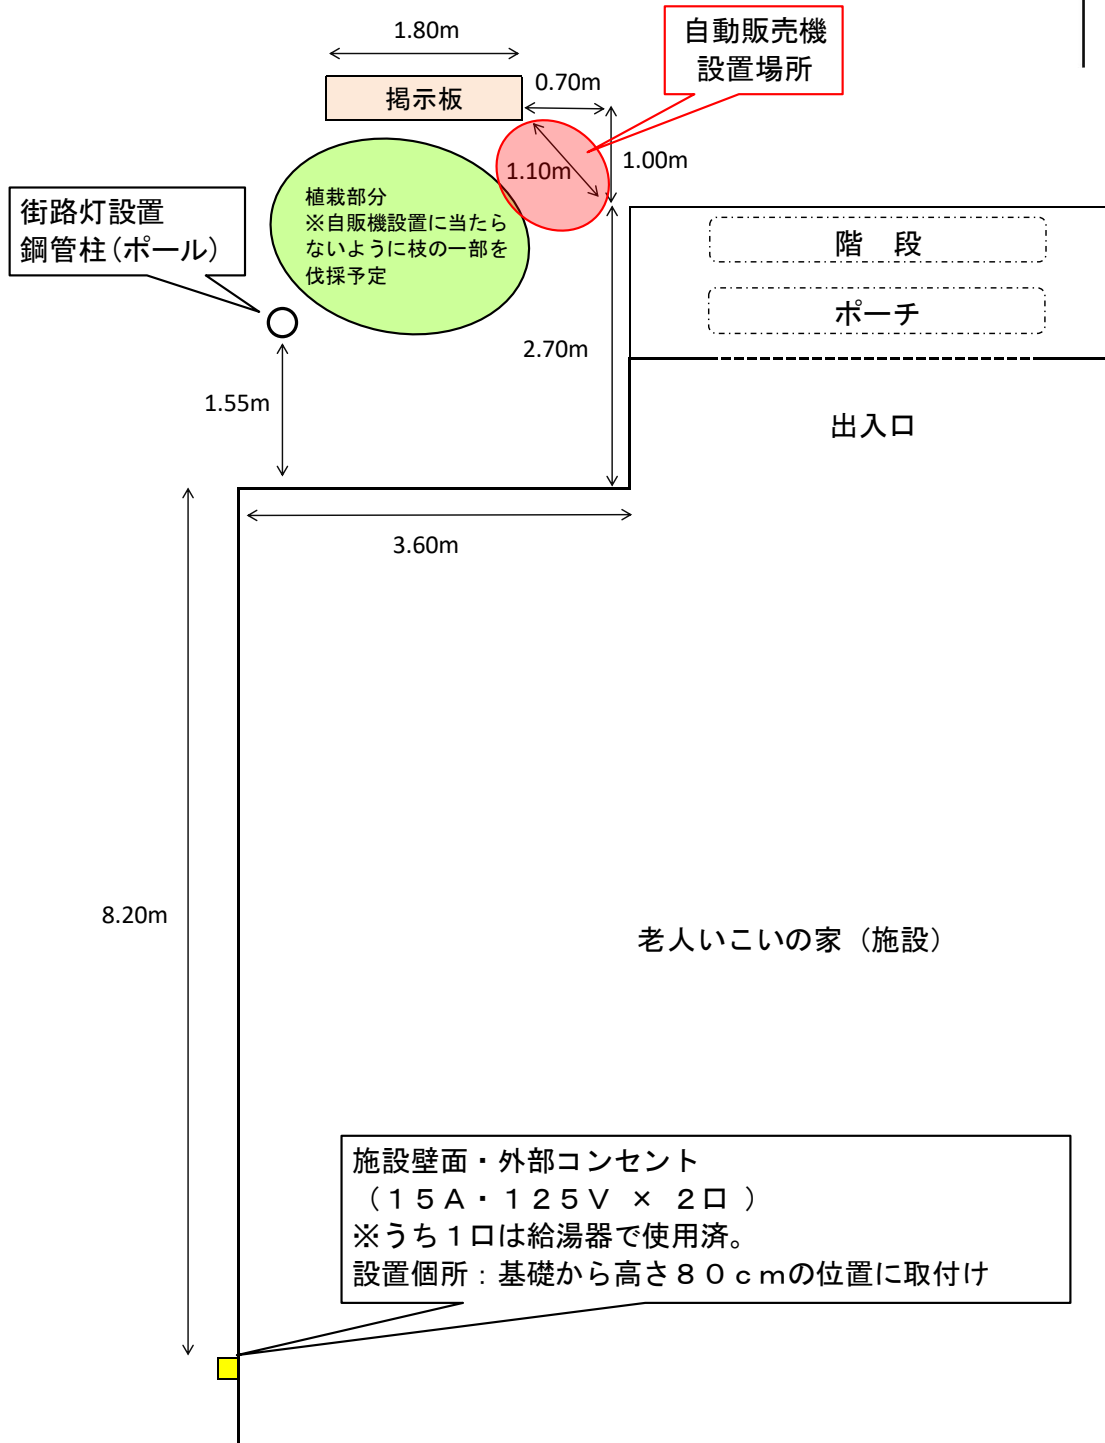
1.80m

掲示板

0.70m

自動販売機
設置場所

1.10m

1.00m

街路灯設置
鋼管柱（ポール）

植栽部分
※自販機設置に当たらないように枝の一部を伐採予定

階　段

ポーチ

2.70m

1.55m

出入口

3.60m

8.20m

老人いこいの家（施設）

施設壁面・外部コンセント
（１５Ａ・１２５Ｖ　×　２口　）
※うち１口は給湯器で使用済。
設置個所：基礎から高さ８０ｃｍの位置に取付け